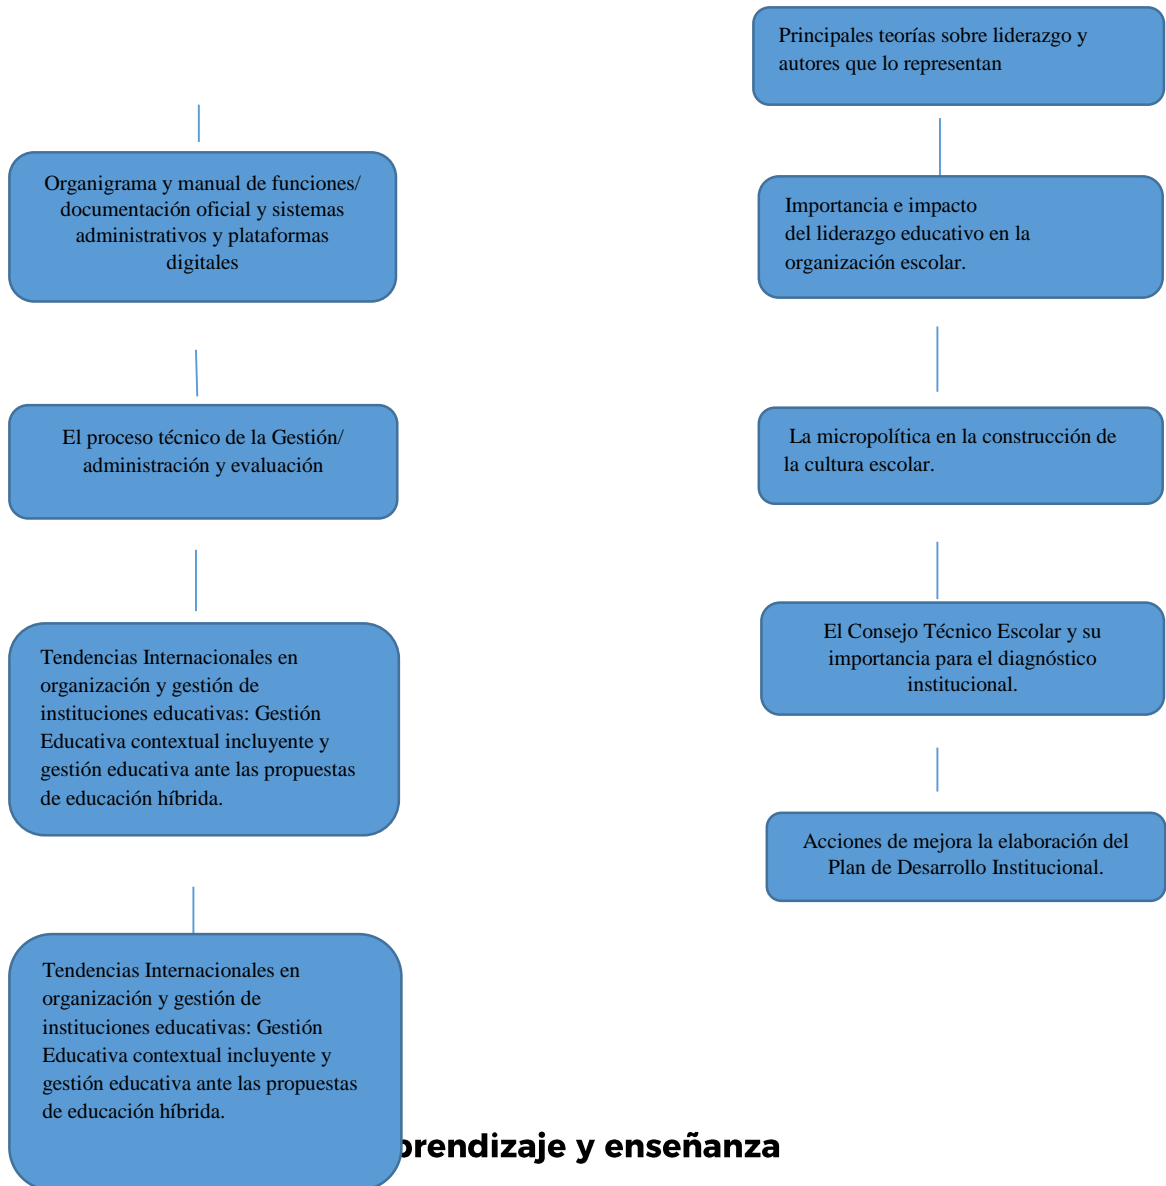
Principales teorías sobre liderazgo y autores que lo representan

Organigrama y manual de funciones/ documentación oficial y sistemas administrativos y plataformas digitales

Importancia e impacto del liderazgo educativo en la organización escolar.

El proceso técnico de la Gestión/ administración y evaluación

La micropolítica en la construcción de la cultura escolar.

Tendencias Internacionales en organización y gestión de instituciones educativas: Gestión Educativa contextual incluyente y gestión educativa ante las propuestas de educación híbrida.

El Consejo Técnico Escolar y su importancia para el diagnóstico institucional.

Acciones de mejora la elaboración del Plan de Desarrollo Institucional.

Tendencias Internacionales en organización y gestión de instituciones educativas: Gestión Educativa contextual incluyente y gestión educativa ante las propuestas de educación híbrida.

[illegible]prendizaje y enseñanza